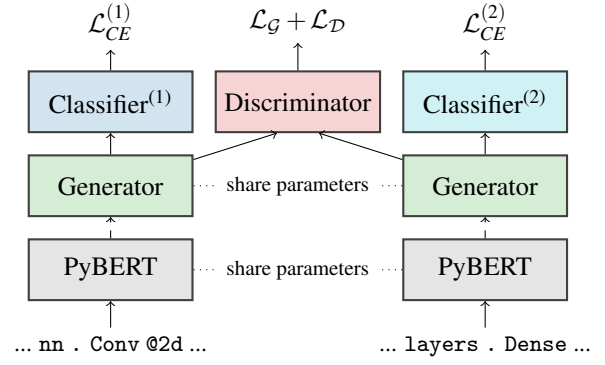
$\mathcal{L}_{CE}^{(1)}$

$\mathcal{L}_{\mathcal{G}} + \mathcal{L}_{\mathcal{D}}$

$\mathcal{L}_{CE}^{(2)}$

Classifier$^{(1)}$

Discriminator

Classifier$^{(2)}$

Generator

share parameters

Generator

PyBERT

share parameters

PyBERT

... nn . Conv @2d ...

... layers . Dense ...